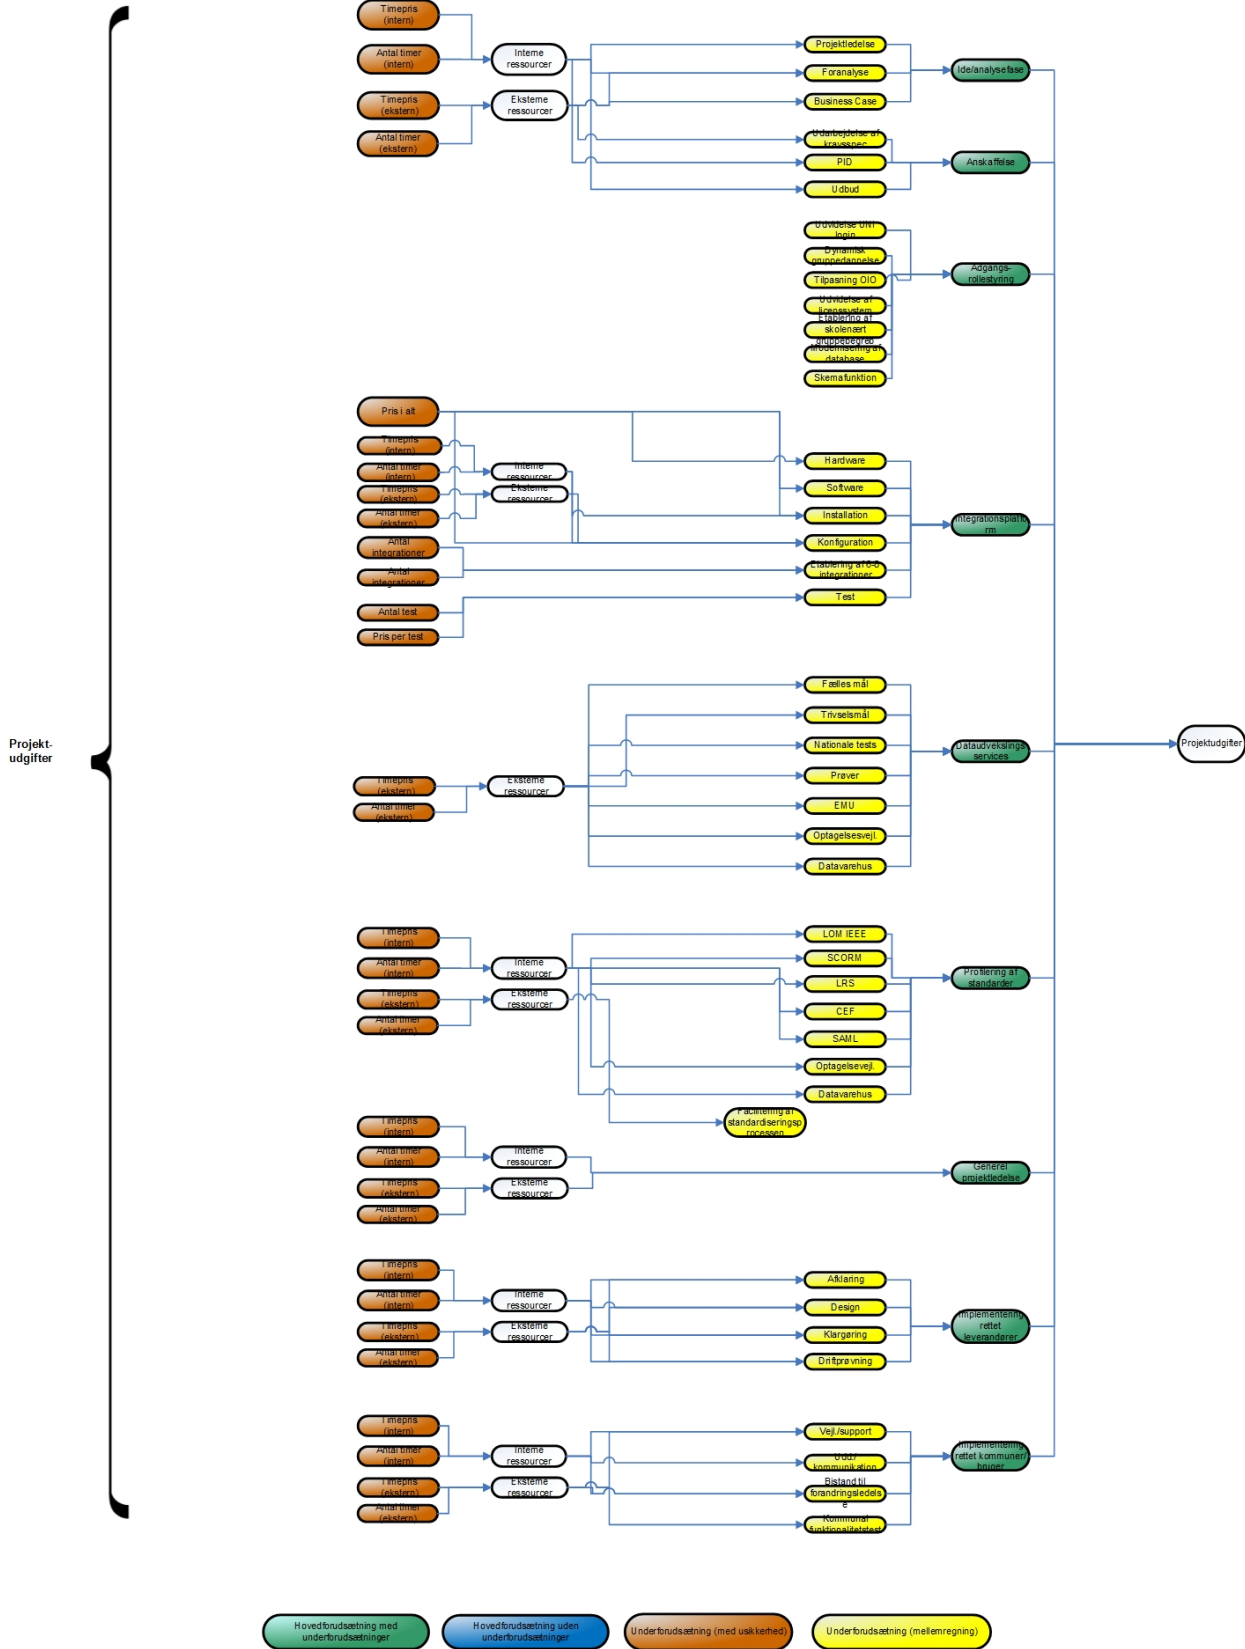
Projekt-udgifter

Timepris (intern)
Antal timer (intern)
Timepris (ekstern)
Antal timer (ekstern)
Interne ressourcer
Eksterne ressourcer
Projektledelse
Foranalyse
Business Case
Udarbejdelse af kravsspec
PID
Udbud
Ide/analysefase
Anskaffelse

Udvidelse UNI login
Dynamisk gruppedannelse
Tilpasning OIO
Udvidelse af licenssystem
Etablering af skolenært
gruppebegreb
Modernisering af database
Skemafunktion
Adgangs-rollestyring

Pris i alt
Timepris (intern)
Antal timer (intern)
Timepris (ekstern)
Antal timer (ekstern)
Interne ressourcer
Eksterne ressourcer
Antal integrationer
Antal integrationer
Antal test
Pris per test
Hardware
Software
Installation
Konfiguration
Etablering af 0-0 integrationer
Test
Integrationsplatform

Timepris (ekstern)
Antal timer (ekstern)
Eksterne ressourcer
Fælles mål
Trivselsmål
Nationale tests
Prøver
EMU
Optagelsesvejl.
Datavarehus
Dataudvekslingsservices
Projektudgifter

Timepris (intern)
Antal timer (intern)
Timepris (ekstern)
Antal timer (ekstern)
Interne ressourcer
Eksterne ressourcer
LOM IEEE
SCORM
LRS
CEF
SAML
Optagelsesvejl.
Datavarehus
Facilitering af standardiseringsprocessen
Profilering af standarder

Timepris (intern)
Antal timer (intern)
Timepris (ekstern)
Antal timer (ekstern)
Interne ressourcer
Eksterne ressourcer
Generel projektledelse

Timepris (intern)
Antal timer (intern)
Timepris (ekstern)
Antal timer (ekstern)
Interne ressourcer
Eksterne ressourcer
Afklaring
Design
Klargøring
Driftprøvning
Implementering rettet leverandører

Timepris (intern)
Antal timer (intern)
Timepris (ekstern)
Antal timer (ekstern)
Interne ressourcer
Eksterne ressourcer
Vejl./support
Udd./kommunikation
Bistand til forandringsledelse
Kommunal funktionalitetstest
Implementering rettet kommuner/brugere

Hovedforudsætning med underforudsætninger
Hovedforudsætning uden underforudsætninger
Underforudsætning (med usikkerhed)
Underforudsætning (mellemregning)